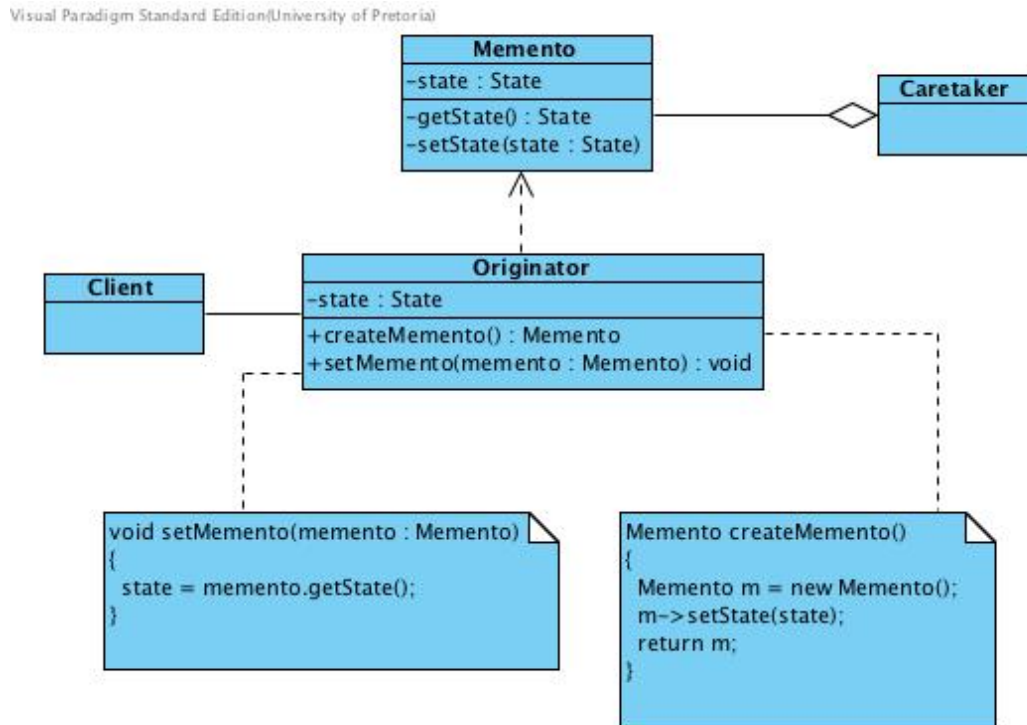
Visual Paradigm Standard Edition(University of Pretoria)

Memento
-state : State
-getState() : State
-setState(state : State)

Caretaker

Client

Originator
-state : State
+createMemento() : Memento
+setMemento(memento : Memento) : void

void setMemento(memento : Memento)
{
state = memento.getState();
}

Memento createMemento()
{
Memento m = new Memento();
m->setState(state);
return m;
}